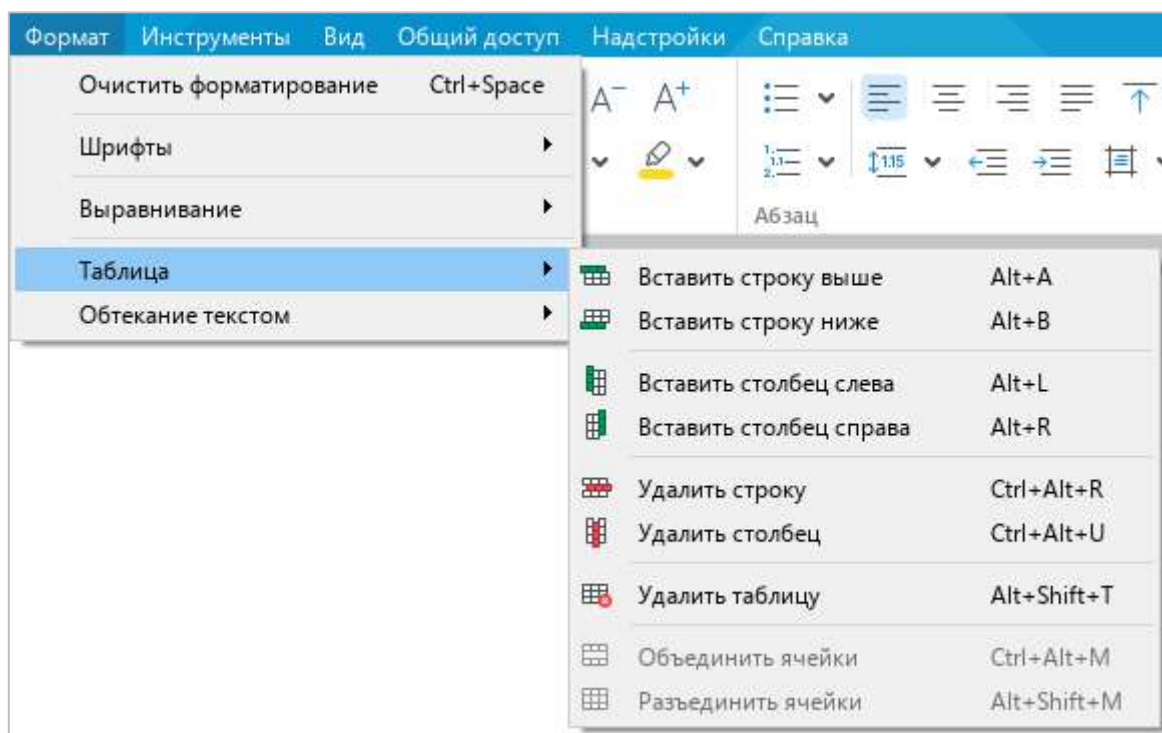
Формат Инструменты Вид Общий доступ Надстройки Справка

Очистить форматирование Ctrl+Space
Шрифты
Выравнивание
Таблица
Обтекание текстом

$A^-$ $A^+$

1.15

Абзац

Вставить строку выше Alt+A
Вставить строку ниже Alt+B
Вставить столбец слева Alt+L
Вставить столбец справа Alt+R
Удалить строку Ctrl+Alt+R
Удалить столбец Ctrl+Alt+U
Удалить таблицу Alt+Shift+T
Объединить ячейки Ctrl+Alt+M
Разъединить ячейки Alt+Shift+M